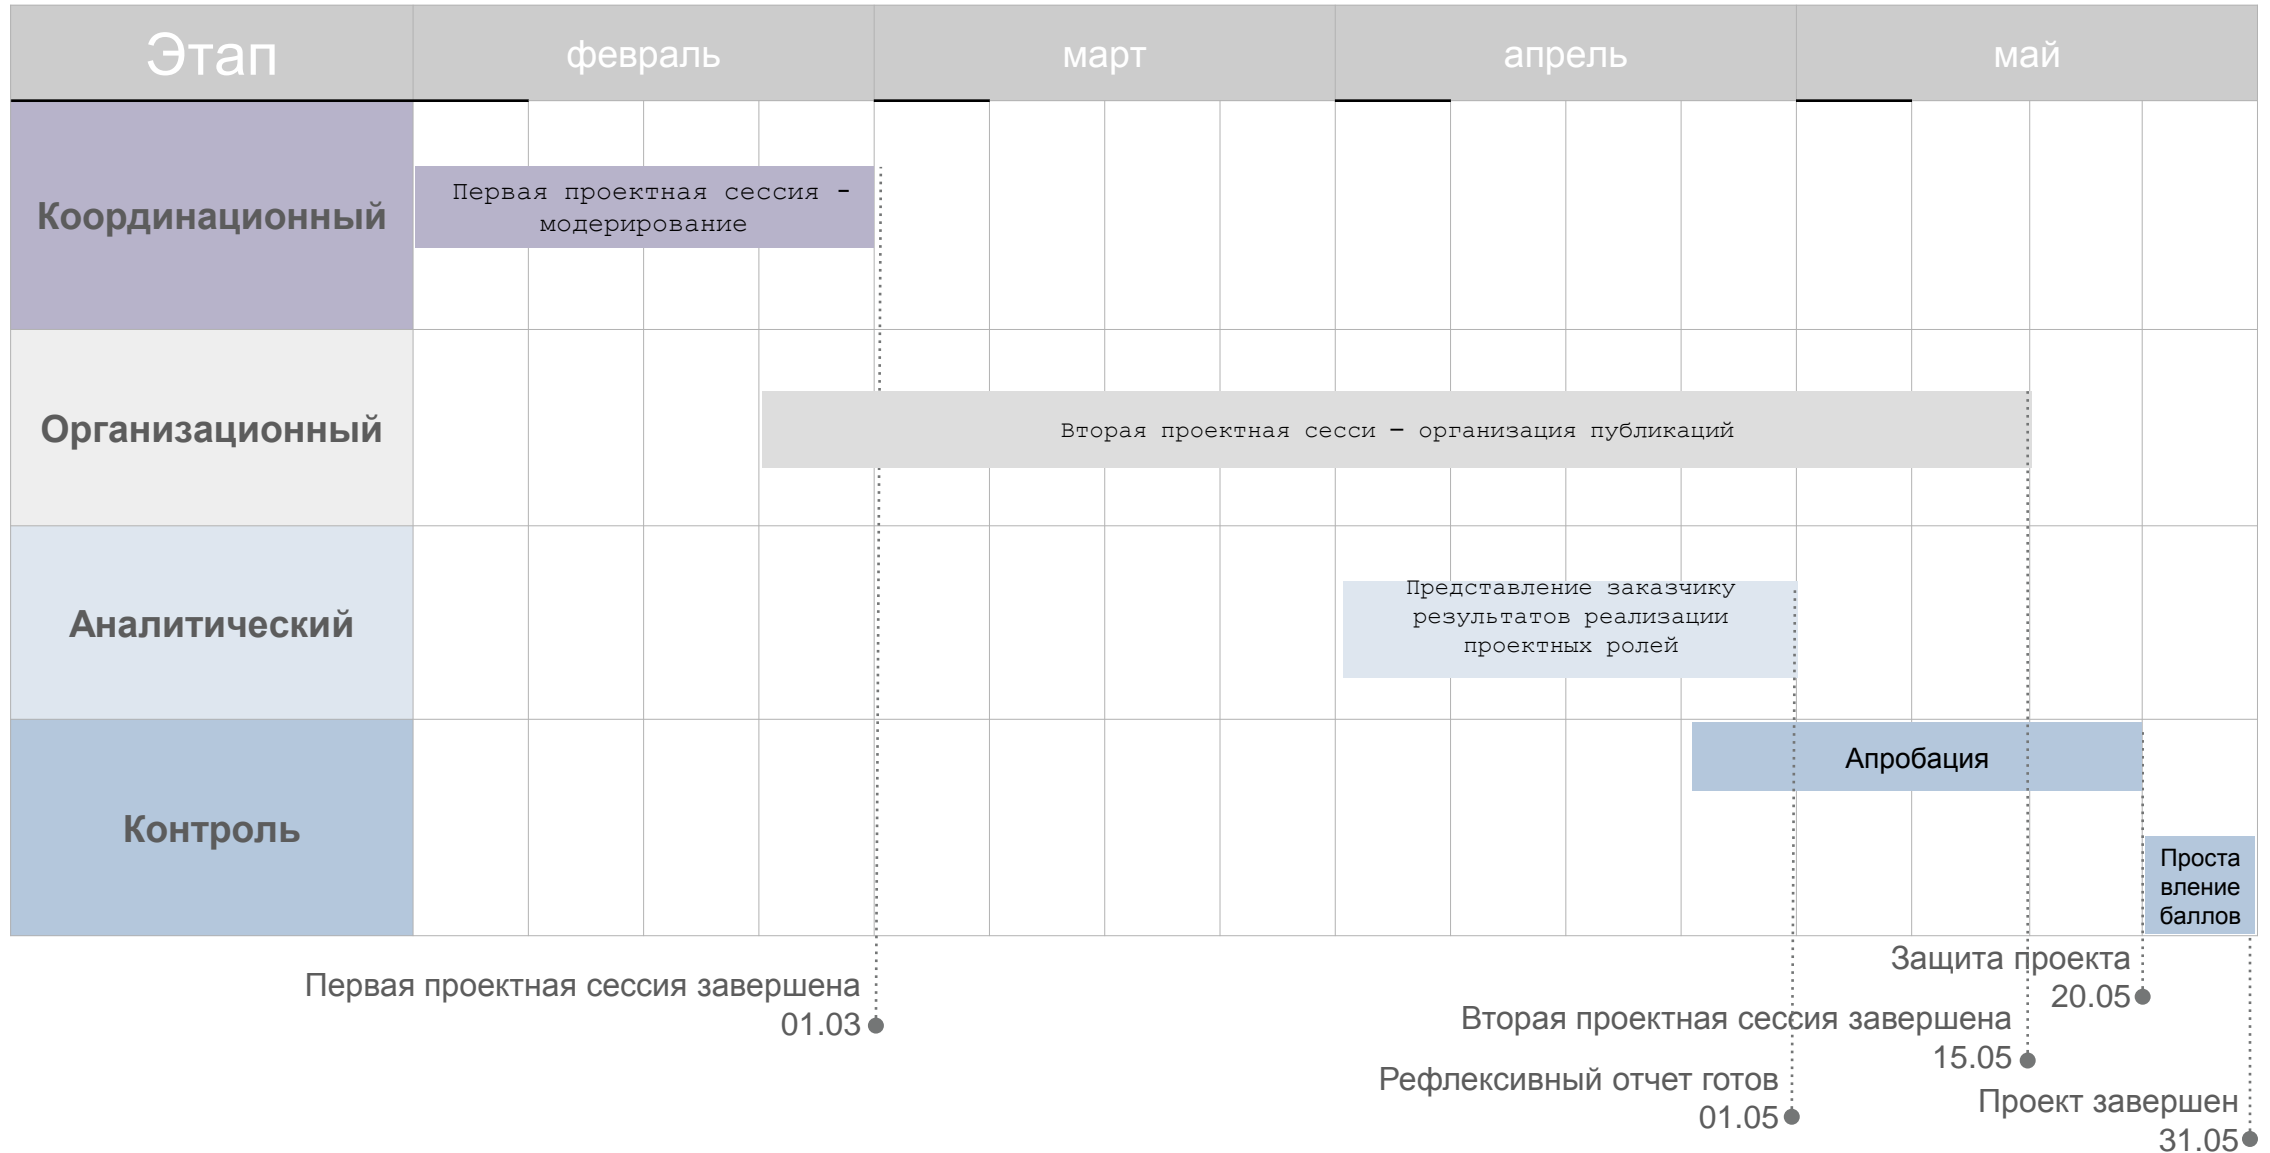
| Этап | февраль | март | апрель | май |
|---|---|---|---|---|
| Координационный | Первая проектная сессия - модерирование | | | |
| Организационный | Вторая проектная сесси – организация публикаций | | | |
| Аналитический | | | Представление заказчику результатов реализации проектных ролей | |
| Контроль | | | Апробация | Проставление баллов |

Первая проектная сессия завершена 01.03

Защита проекта 20.05

Вторая проектная сессия завершена 15.05

Рефлексивный отчет готов 01.05

Проект завершен 31.05